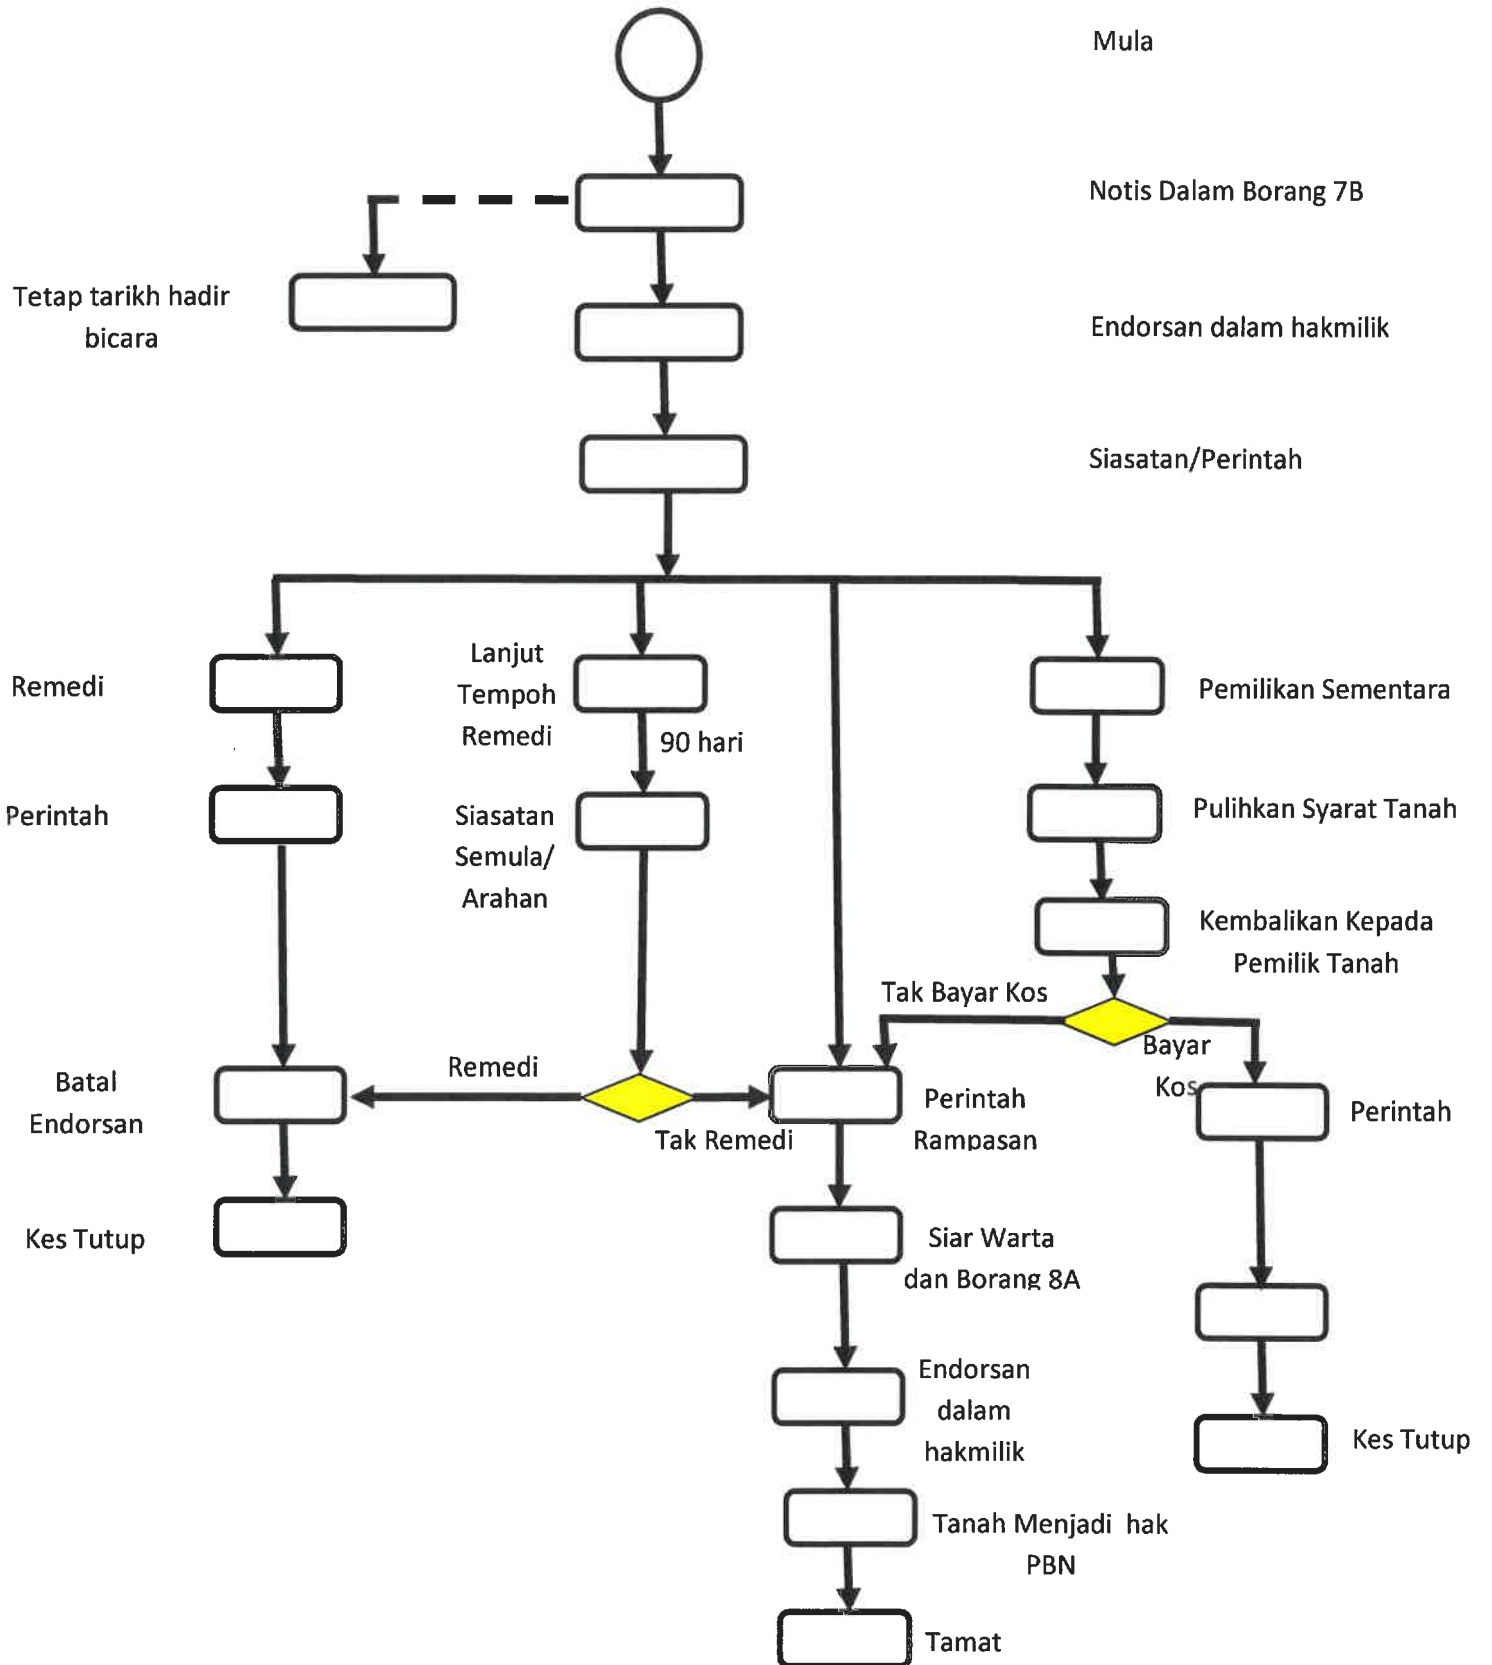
Mula

Notis Dalam Borang 7B

Tetap tarikh hadir bicara

Endorsan dalam hakmilik

Siasatan/Perintah

Remedi

Lanjut Tempoh Remedi

Pemilikan Sementara

90 hari

Perintah

Siasatan Semula/ Arahan

Pulihkan Syarat Tanah

Kembalikan Kepada Pemilik Tanah

Tak Bayar Kos

Bayar Kos

Batal Endorsan

Remedi

Perintah Rampasan

Perintah

Tak Remedi

Kes Tutup

Siar Warta dan Borang 8A

Endorsan dalam hakmilik

Kes Tutup

Tanah Menjadi hak PBN

Tamat